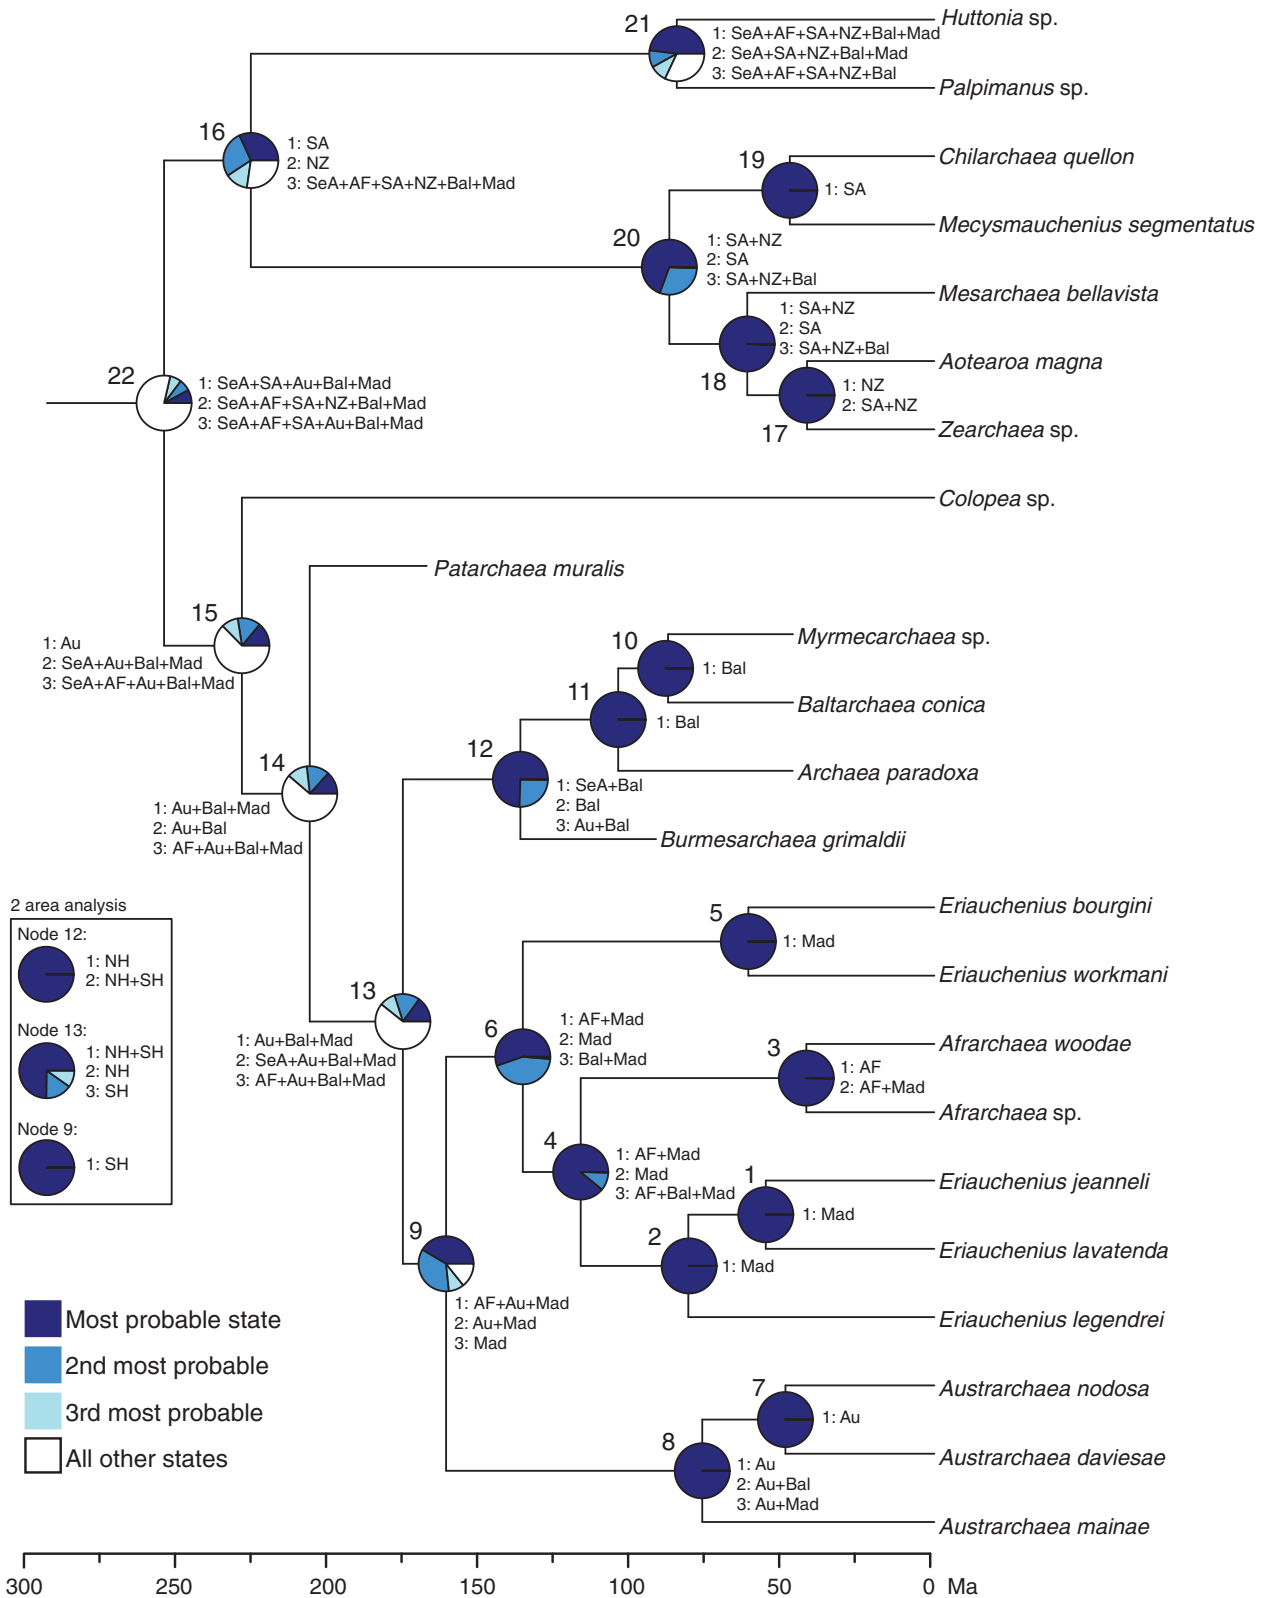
21
1: SeA+AF+SA+NZ+Bal+Mad
2: SeA+SA+NZ+Bal+Mad
3: SeA+AF+SA+NZ+Bal

*Huttonia* sp.

*Palpimanus* sp.

16
1: SA
2: NZ
3: SeA+AF+SA+NZ+Bal+Mad

19
1: SA

*Chilarchaea quellon*

*Mecysmauchenius segmentatus*

20
1: SA+NZ
2: SA
3: SA+NZ+Bal

*Mesarchaea bellavista*

18
1: SA+NZ
2: SA
3: SA+NZ+Bal

*Aotearoa magna*

17
1: NZ
2: SA+NZ

*Zearchaea* sp.

22
1: SeA+SA+Au+Bal+Mad
2: SeA+AF+SA+NZ+Bal+Mad
3: SeA+AF+SA+Au+Bal+Mad

*Colopea* sp.

*Patarchaea muralis*

15
1: Au
2: SeA+Au+Bal+Mad
3: SeA+AF+Au+Bal+Mad

10
1: Bal

*Myrmecarchaea* sp.

*Baltarchaea conica*

11
1: Bal

*Archaea paradoxa*

12
1: SeA+Bal
2: Bal
3: Au+Bal

*Burmesarchaea grimaldii*

14
1: Au+Bal+Mad
2: Au+Bal
3: AF+Au+Bal+Mad

2 area analysis
Node 12:
1: NH
2: NH+SH
Node 13:
1: NH+SH
2: NH
3: SH
Node 9:
1: SH

5
1: Mad

*Eriauchenius bourgini*

*Eriauchenius workmani*

13
1: Au+Bal+Mad
2: SeA+Au+Bal+Mad
3: AF+Au+Bal+Mad

6
1: AF+Mad
2: Mad
3: Bal+Mad

3
1: AF
2: AF+Mad

*Afrarchaea woodae*

*Afrarchaea* sp.

4
1: AF+Mad
2: Mad
3: AF+Bal+Mad

1
1: Mad

*Eriauchenius jeanneli*

*Eriauchenius lavatenda*

2
1: Mad

*Eriauchenius legendrei*

9
1: AF+Au+Mad
2: Au+Mad
3: Mad

Most probable state
2nd most probable
3rd most probable
All other states

7
1: Au

*Austrarchaea nodosa*

*Austrarchaea daviesae*

8
1: Au
2: Au+Bal
3: Au+Mad

*Austrarchaea mainae*

300 250 200 150 100 50 0 Ma